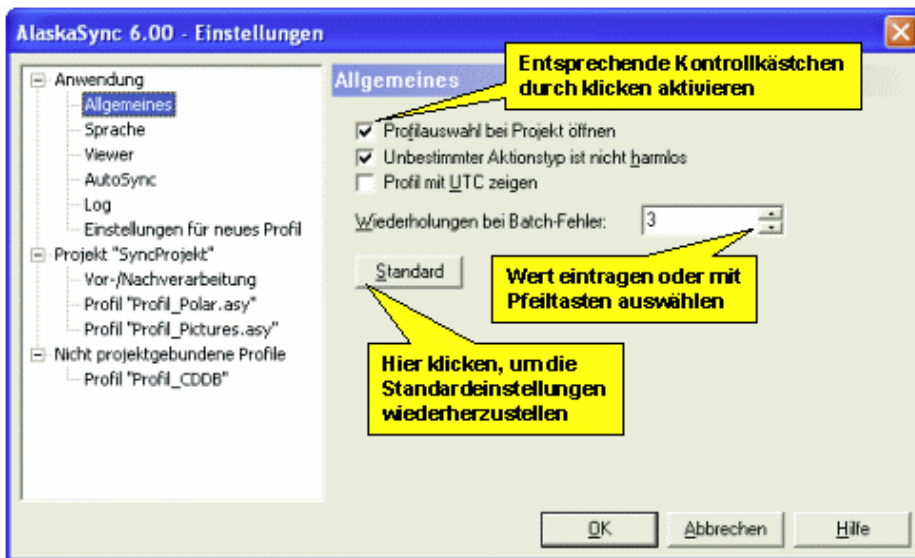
AlaskaSync 6.00 - Einstellungen

Anwendung
Allgemeines
Sprache
Viewer
AutoSync
Log
Einstellungen für neues Profil
Projekt "SyncProjekt"
Vor-/Nachverarbeitung
Profil "Profil_Polar.asy"
Profil "Profil_Pictures.asy"
Nicht projektgebundene Profile
Profil "Profil_CDDB"

Allgemeines

Entsprechende Kontrollkästchen durch klicken aktivieren

Profilauswahl bei Projekt öffnen
Unbestimmter Aktionstyp ist nicht harmlos
Profil mit UTC zeigen

Wiederholungen bei Batch-Fehler: 3

Standard

Wert eintragen oder mit Pfeiltasten auswählen

Hier klicken, um die Standardeinstellungen wiederherzustellen

OK
Abbrechen
Hilfe